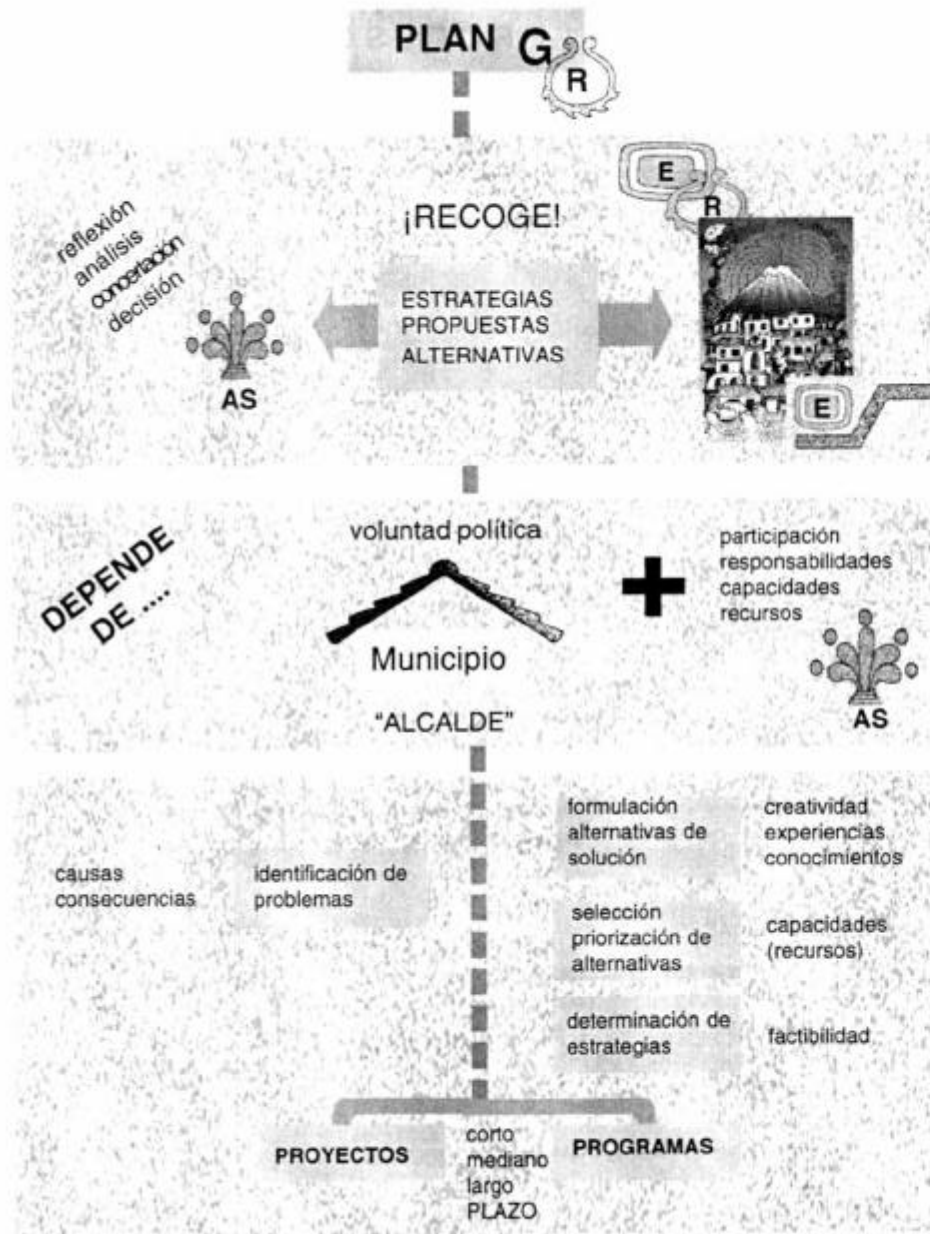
PLAN G R

¡RECOGE!

reflexión
análisis
concertación
decisión

ESTRATEGIAS
PROPUESTAS
ALTERNATIVAS

AS

E
R
E

DEPENDE DE ....

voluntad política

Municipio

"ALCALDE"

participación
responsabilidades
capacidades
recursos

AS

causas
consecuencias

identificación de problemas

formulación alternativas de solución

creatividad
experiencias
conocimientos

selección priorización de alternativas

capacidades (recursos)

determinación de estrategias

factibilidad

PROYECTOS

corto
mediano
largo
PLAZO

PROGRAMAS